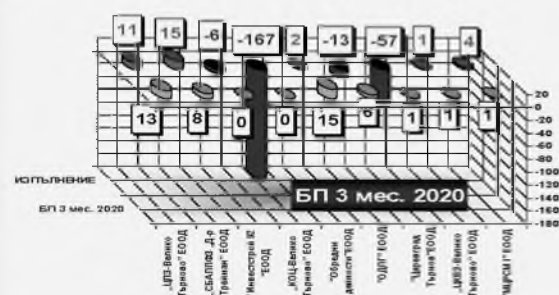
11
15
-6
-167
2
-13
-57
1
4
13
8
0
0
15
6
1
1
1
20
0
-20
-40
-60
-80
-100
-120
-140
-160
-180
ИЗПЪЛНЕНИЕ
БП 3 мес. 2020
БП 3 мес. 2020
„ЦПЗ-Велико Търново" ЕООД
„СБАЛПФЗ- Д-р Трейман" ЕООД
„Инвестстрой 92" ЕООД
„КОЦ-Велико Търново" ЕООД
„Обреди Деминанс" ЕООД
„ОДП" ЕООД
„Централна Търновград" ЕООД
„ЦКВЗ-Велико Търново" ЕООД
„МДЦ" ЕООД